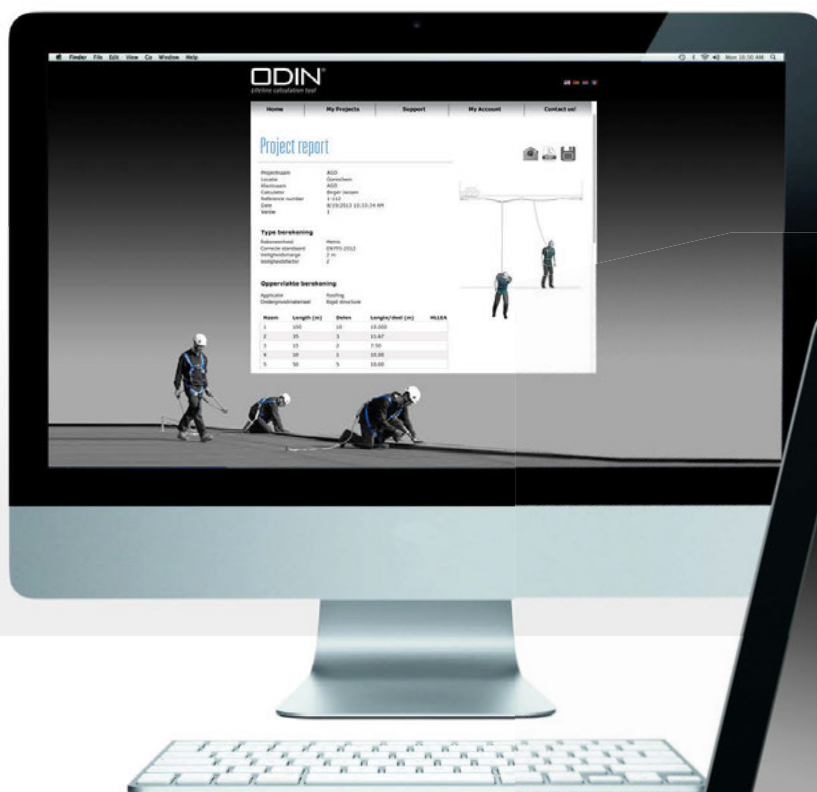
Finder File Edit View Go Window Help

Mon 10:50 AM

ODIN®
Lifeline calculation tool

Home | My Projects | Support | My Account | Contact us!

Project report

Projectnaam AGO
Locatie Gorinchem
Klantnaam AGO
Calculator Birger Jansen
Reference number 1-112
Date 8/19/2013 10:33:34 AM
Versie 1

Type berekening

Rekenmethod Metric
Correcte standaard EN795-2012
Veiligheidsmarge 2 m
Veiligheidsfactor 2

Oppervlakte berekening

Applicatie Roofing
Ondergrondmateriaal Rigid structure

| Naam | Length (m) | Delen | Lengte/deel (m) | MLLEA |
|---|---|---|---|---|
| 1 | 100 | 10 | 10.000 | |
| 2 | 35 | 3 | 11.67 | |
| 3 | 15 | 2 | 7.50 | |
| 4 | 10 | 1 | 10.00 | |
| 5 | 50 | 5 | 10.00 | |